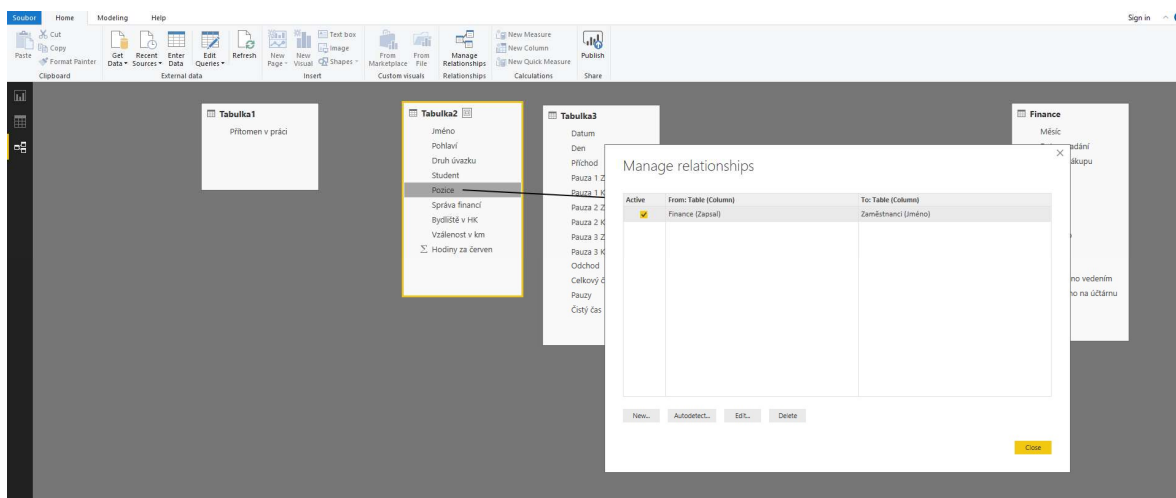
Soubor Home Modeling Help

Sign in

Cut
Copy
Paste
Format Painter
Clipboard

Get Data
Recent Sources
Enter Data
Edit Queries
Refresh
External data

New Page
New Visual
Text box
Image
Shapes
Insert

From Marketplace
From File
Custom visuals

Manage Relationships
Relationships

New Measure
New Column
New Quick Measure
Calculations

Publish
Share

Tabulka1
Přítomen v práci

Tabulka2
Jméno
Pohlaví
Druh úvazku
Student
Pozice
Správa financí
Bydliště v HK
Vzdálenost v km
$\Sigma$ Hodiny za červen

Tabulka3
Datum
Den
Příchod
Pauza 1 Z
Pauza 1 K
Pauza 2 Z
Pauza 2 K
Pauza 3 Z
Pauza 3 K
Odchod
Celkový č
Pauzy
Čistý čas

Finance
Měsíc
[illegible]adání
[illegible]ákupu
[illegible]no vedením
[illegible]no na účtárnu

Manage relationships

| Active | From: Table (Column) | To: Table (Column) |
|---|---|---|
| ✓ | Finance (Zapsal) | Zaměstnanci (Jméno) |

New... Autodetect... Edit... Delete

Close